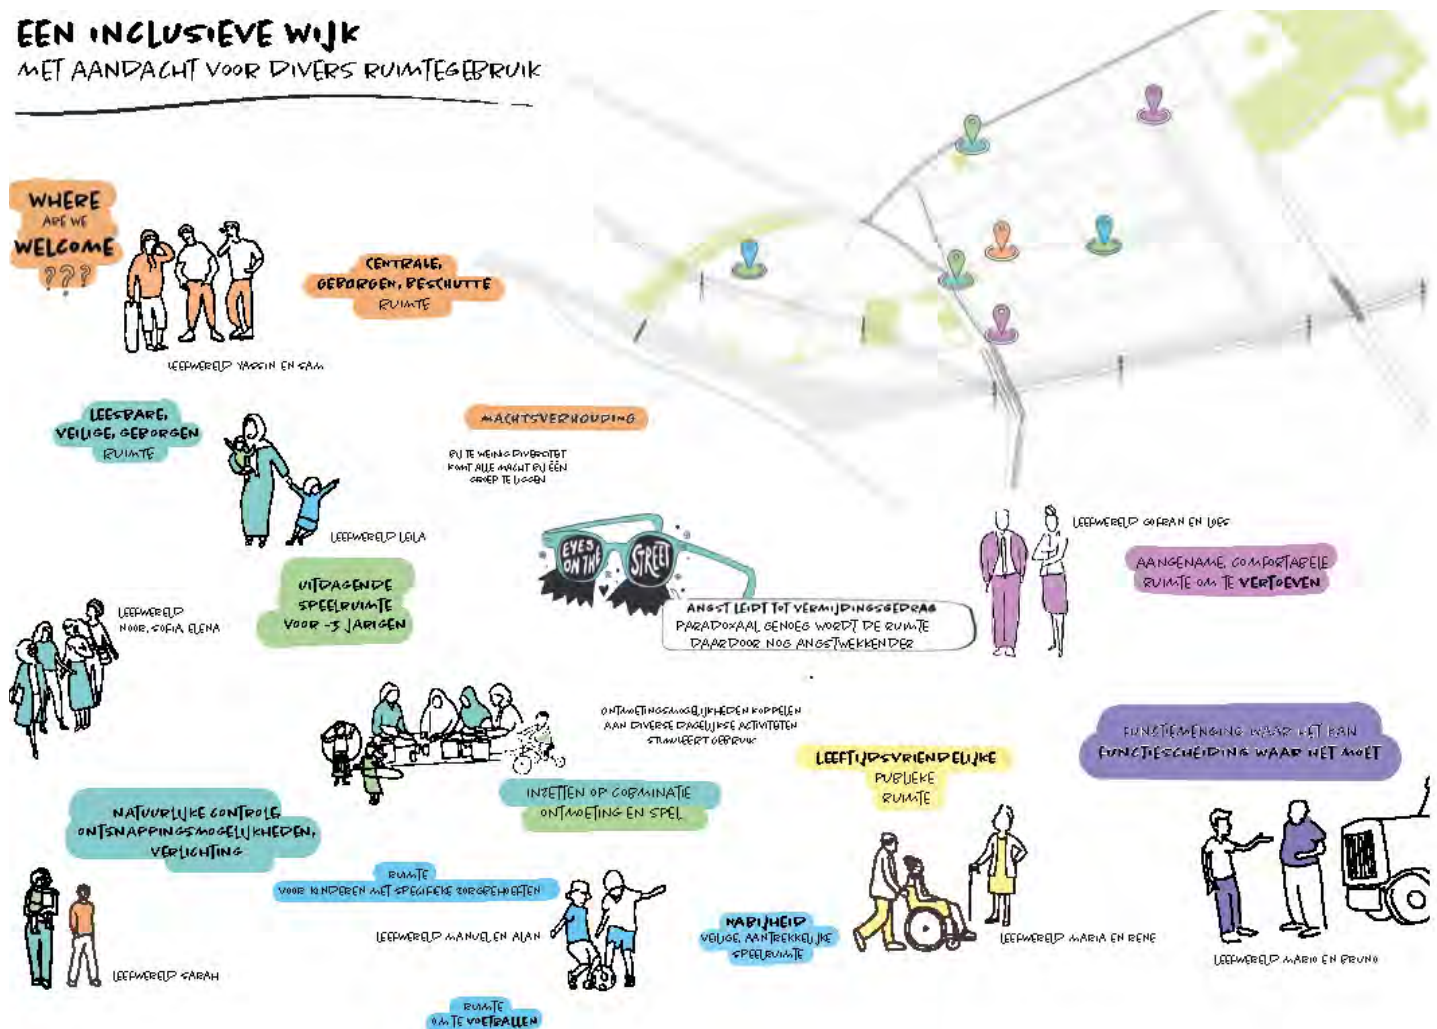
EEN INCLUSIEVE WIJK
MET AANDACHT VOOR DIVERS RUIMTEGEBRUIK

WHERE ARE WE WELCOME ???

CENTRALE, GEBORGEN, BESCHUTTE RUIMTE

LEEFWERELD YASSIN EN SAM

LEESBARE, VEILIGE, GEBORGEN RUIMTE

MACHTSVERHOUDING

BIJ TE WEINIG DIVERSITEIT KOMT ALLE MACHT BIJ ÉÉN GROEP TE LIGGEN

LEEFWERELD LEILA

EYES ON THE STREET

LEEFWERELD GOKHAN EN LOES

AANGENAME, COMFORTABELE RUIMTE OM TE VERTOEVEN

LEEFWERELD NOOR, SOFIA, ELENA

UITDAGENDE SPEELRUIMTE VOOR -3 JARIGEN

ANGST LEIDT TOT VERMIJDINGSGEDRAG PARADOXAAL GENOEG WORDT DE RUIMTE DAARDOOR NOG ANGSTWEKKENDER

ONTMOETINGSMOGELIJKHEDEN KOPPELEN AAN DIVERSE DAGELIJKSE ACTIVITEITEN STIMULEERT GEBRUIK

FUNCTIEMENGING WAAR HET KAN FUNCTIESCHEIDING WAAR HET MOET

LEEFTIJDSVRIENDELIJKE PUBLIEKE RUIMTE

INZETTEN OP COMBINATIE ONTMOETING EN SPEL

NATUURLIJKE CONTROLE, ONTSNAPPINGSMOGELIJKHEDEN, VERLICHTING

RUIMTE VOOR KINDEREN MET SPECIFIEKE ZORGBEHOEFTEN

LEEFWERELD MANUEL EN ALAN

NABIJHEID VEILIGE, AANTREKKELIJKE SPEELRUIMTE

LEEFWERELD MARIA EN RENE

LEEFWERELD MARIO EN BRUNO

LEEFWERELD SARAH

RUIMTE OM TE VOETBALLEN